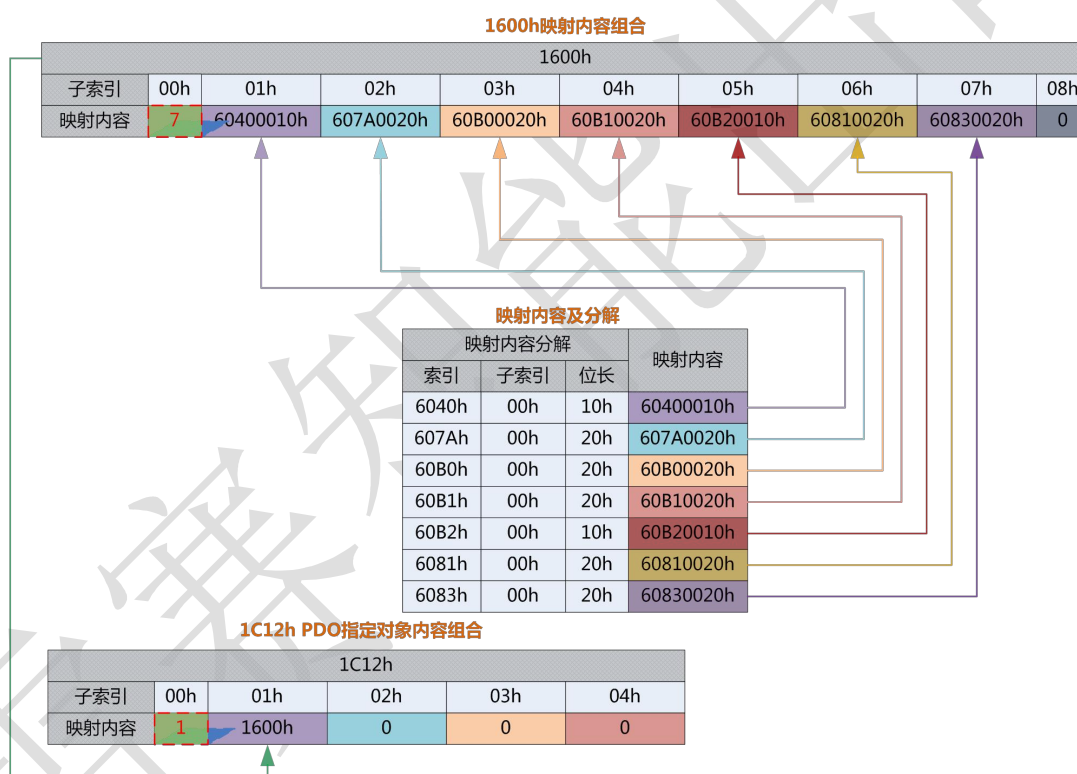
1600h映射内容组合

| 1600h | | | | | | | | | |
|---|---|---|---|---|---|---|---|---|---|
| 子索引 | 00h | 01h | 02h | 03h | 04h | 05h | 06h | 07h | 08h |
| 映射内容 | 7 | 60400010h | 607A0020h | 60B00020h | 60B10020h | 60B20010h | 60810020h | 60830020h | 0 |

映射内容及分解

| 映射内容分解 | | | 映射内容 |
|---|---|---|---|
| 索引 | 子索引 | 位长 | |
| 6040h | 00h | 10h | 60400010h |
| 607Ah | 00h | 20h | 607A0020h |
| 60B0h | 00h | 20h | 60B00020h |
| 60B1h | 00h | 20h | 60B10020h |
| 60B2h | 00h | 10h | 60B20010h |
| 6081h | 00h | 20h | 60810020h |
| 6083h | 00h | 20h | 60830020h |

1C12h PDO指定对象内容组合

| 1C12h | | | | | |
|---|---|---|---|---|---|
| 子索引 | 00h | 01h | 02h | 03h | 04h |
| 映射内容 | 1 | 1600h | 0 | 0 | 0 |